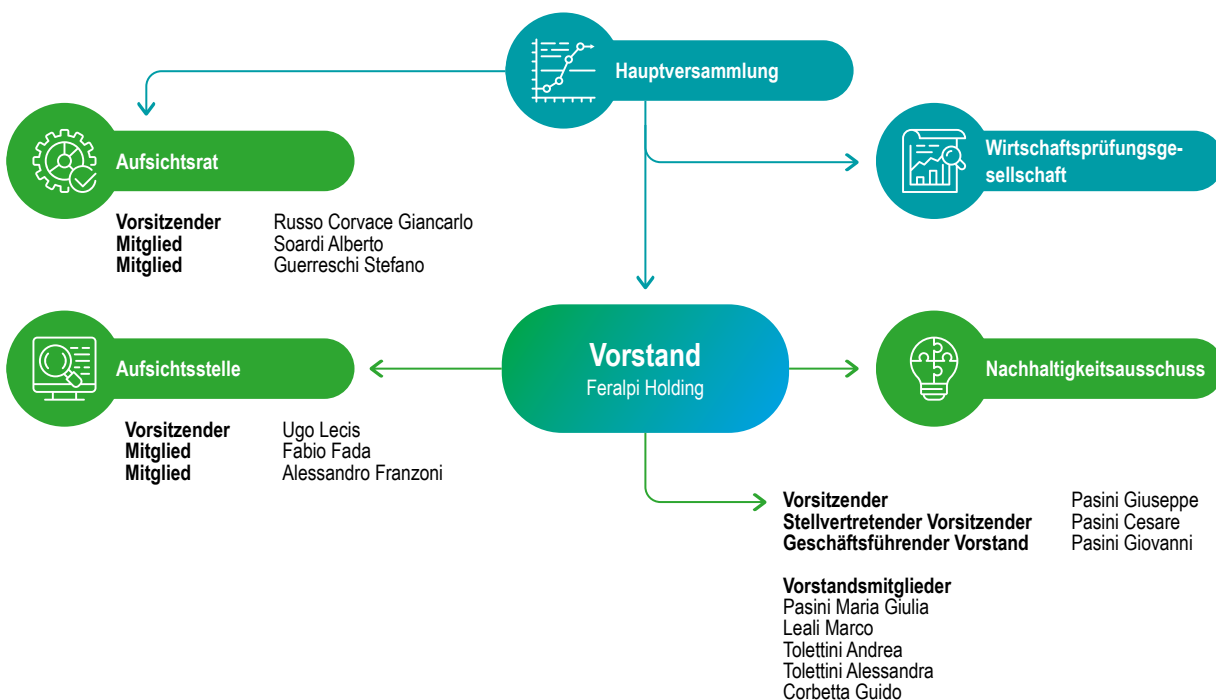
Hauptversammlung

Aufsichtsrat

Wirtschaftsprüfungsgesellschaft

| | |
|---|---|
| **Vorsitzender** | Russo Corvace Giancarlo |
| **Mitglied** | Soardi Alberto |
| **Mitglied** | Guerreschi Stefano |

Aufsichtsstelle

Vorstand
Feralpi Holding

Nachhaltigkeitsausschuss

| | |
|---|---|
| **Vorsitzender** | Ugo Lecis |
| **Mitglied** | Fabio Fada |
| **Mitglied** | Alessandro Franzoni |

| | |
|---|---|
| **Vorsitzender** | Pasini Giuseppe |
| **Stellvertretender Vorsitzender** | Pasini Cesare |
| **Geschäftsführender Vorstand** | Pasini Giovanni |

**Vorstandsmitglieder**
Pasini Maria Giulia
Leali Marco
Tolettini Andrea
Tolettini Alessandra
Corbetta Guido